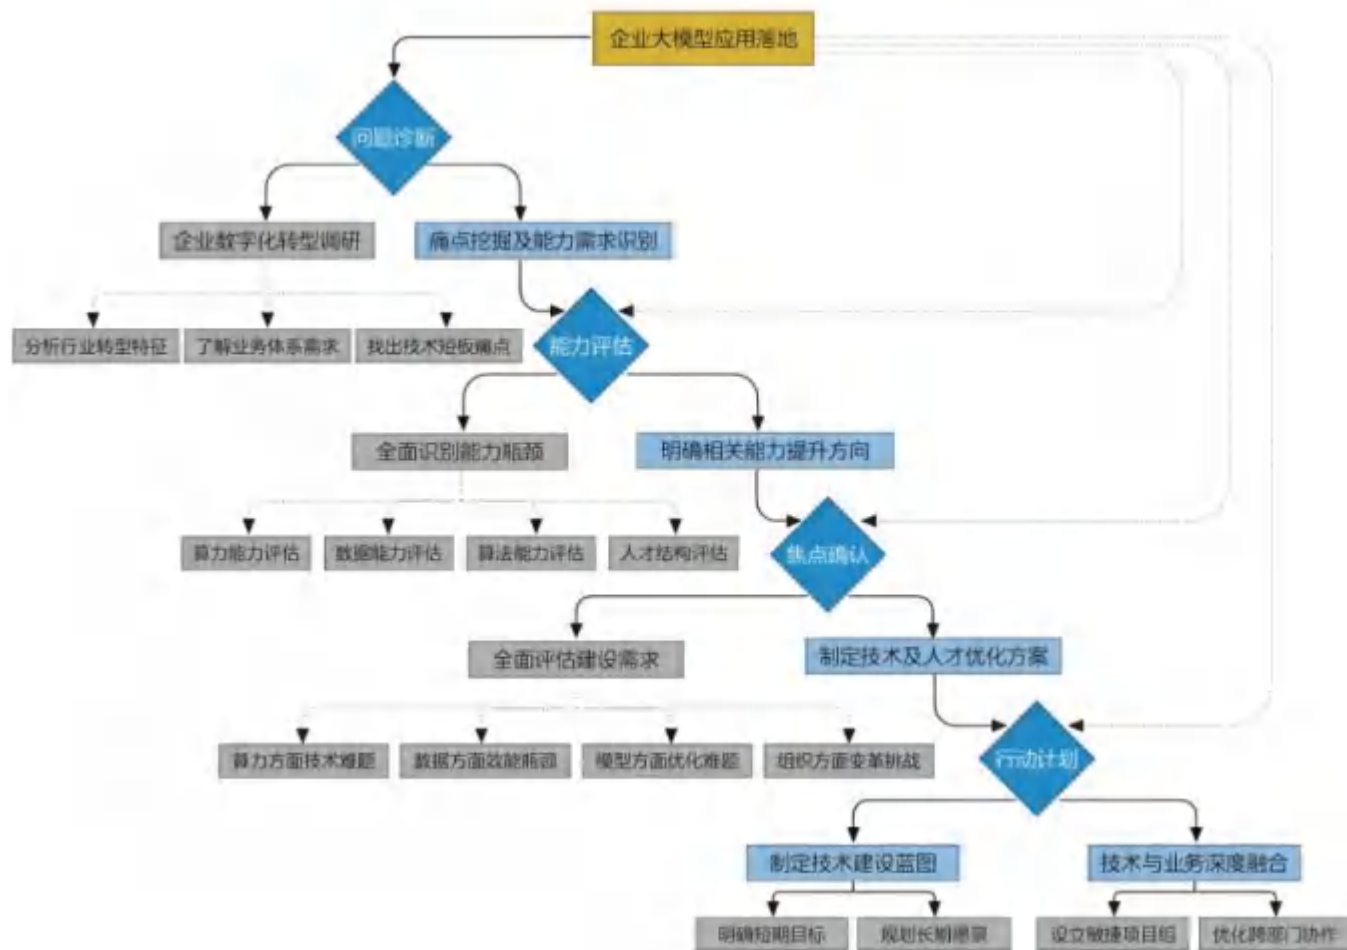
企业大模型应用落地

问题诊断

企业数字化转型调研

痛点挖掘及能力需求识别

分析行业转型特征

了解业务体系需求

找出技术短板痛点

能力评估

全面识别能力瓶颈

明确相关能力提升方向

算力能力评估

数据能力评估

算法能力评估

人才结构评估

焦点确认

全面评估建设需求

制定技术及人才优化方案

算力方面技术难题

数据方面效能瓶颈

模型方面优化难题

组织方面变革挑战

行动计划

制定技术建设蓝图

技术与业务深度融合

明确短期目标

规划长期愿景

设立敏捷项目组

优化跨部门协作